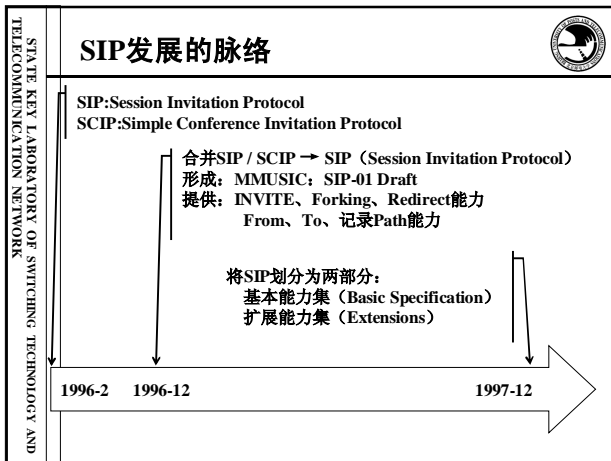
STATE KEY LABORATORY OF SWITCHING TECHNOLOGY AND TELECOMMUNICATION NETWORK

SIP发展的脉络

SIP:Session Invitation Protocol
SCIP:Simple Conference Invitation Protocol

合并SIP / SCIP → SIP（Session Invitation Protocol）
形成：MMUSIC：SIP-01 Draft
提供：INVITE、Forking、Redirect能力
From、To、记录Path能力

将SIP划分为两部分：
基本能力集（Basic Specification）
扩展能力集（Extensions）

1996-2 1996-12 1997-12